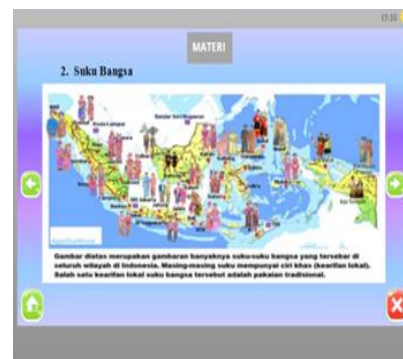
15:10

MATERI

2. Suku Bangsa

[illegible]

Gambar diatas merupakan gambaran banyaknya suku-suku bangsa yang tersebar di seluruh wilayah di Indonesia. Masing-masing suku mempunyai ciri khas (kearifan lokal). Salah satu kearifan lokal suku bangsa tersebut adalah pakaian tradisional.